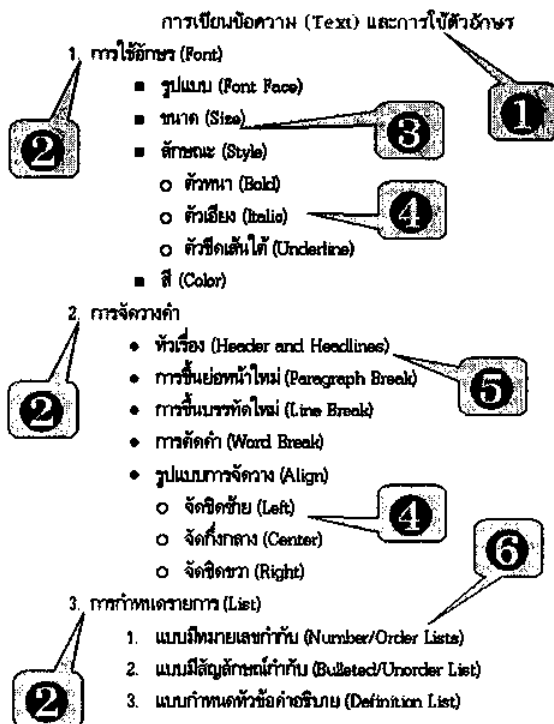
การเขียนข้อความ (Text) และการใช้ตัวอักษร

1. การใช้อักษร (Font)

■ รูปแบบ (Font Face)

■ ขนาด (Size)

■ ลักษณะ (Style)

o ตัวหนา (Bold)

o ตัวเอียง (Italic)

o ตัวขีดเส้นใต้ (Underline)

■ สี (Color)

2. การจัดวางคำ

• หัวเรื่อง (Header and Headlines)

• การขึ้นย่อหน้าใหม่ (Paragraph Break)

• การขึ้นบรรทัดใหม่ (Line Break)

• การตัดคำ (Word Break)

• รูปแบบการจัดวาง (Align)

o จัดชิดซ้าย (Left)

o จัดกึ่งกลาง (Center)

o จัดชิดขวา (Right)

3. การกำหนดรายการ (List)

1. แบบมีหมายเลขกำกับ (Number/Order Lists)

2. แบบมีสัญลักษณ์กำกับ (Bulleted/Unorder List)

3. แบบกำหนดหัวข้อคำอธิบาย (Definition List)

1

2

3

4

2

5

4

6

2